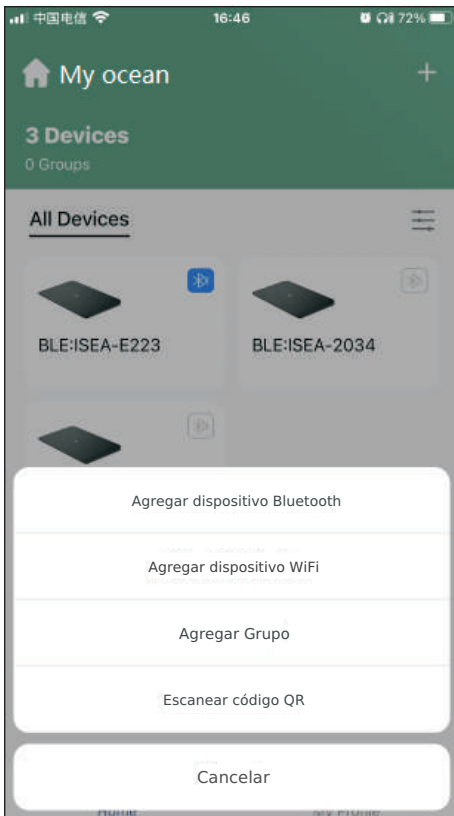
中国电信 16:46 72%

My ocean +

3 Devices
0 Groups

All Devices

BLE:ISEA-E223

BLE:ISEA-2034

Agregar dispositivo Bluetooth

Agregar dispositivo WiFi

Agregar Grupo

Escanear código QR

Cancelar

Home

My Profile